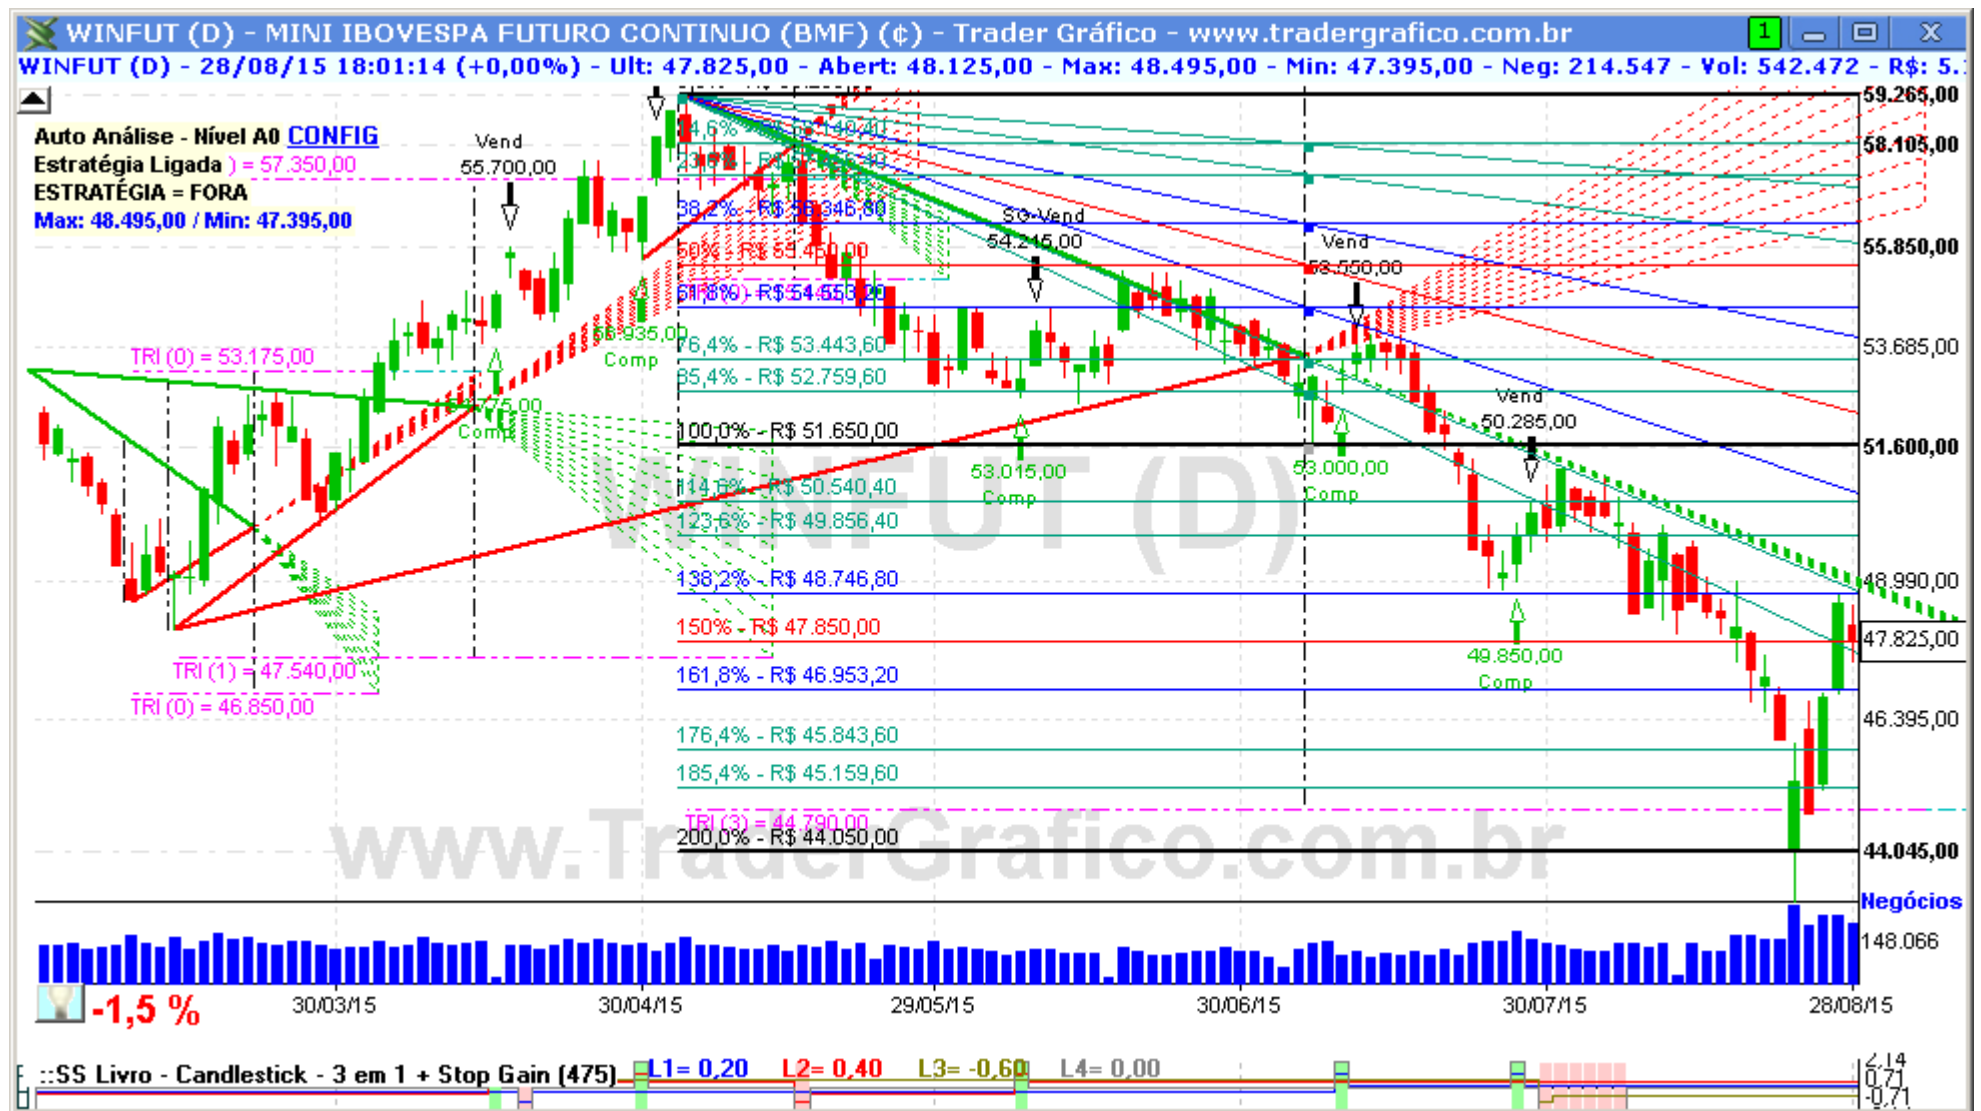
WINFUT (D) - MINI IBOVESPA FUTURO CONTINUO (BMF) (¢) - Trader Gráfico - www.tradergrafico.com.br

WINFUT (D) - 28/08/15 18:01:14 (+0,00%) - Ult: 47.825,00 - Abert: 48.125,00 - Max: 48.495,00 - Min: 47.395,00 - Neg: 214.547 - Vol: 542.472 - R$: 5.

Auto Análise - Nível A0 CONFIG
Estratégia Ligada ) = 57.350,00
ESTRATÉGIA = FORA
Max: 48.495,00 / Min: 47.395,00

Vend 55.700,00

TRI (0) = 53.175,00
TRI (1) = 47.540,00
TRI (0) = 46.850,00

55.935,00 Comp
475,00 Comp

23,6% - R$ 56.940,40
38,2% - R$ 56.346,80
50% - R$ 55.450,00
61,8% - R$ 54.553,20
76,4% - R$ 53.443,60
85,4% - R$ 52.759,60
100,0% - R$ 51.650,00
114,6% - R$ 50.540,40
123,6% - R$ 49.856,40
138,2% - R$ 48.746,80
150% - R$ 47.850,00
161,8% - R$ 46.953,20
176,4% - R$ 45.843,60
185,4% - R$ 45.159,60
TRI (3) = 44.790,00
200,0% - R$ 44.050,00

SG-Vend 54.245,00
Vend 53.550,00
Vend 50.285,00
53.015,00 Comp
53.000,00 Comp
49.850,00 Comp

59.265,00
58.105,00
55.850,00
53.685,00
51.600,00
48.990,00
47.825,00
46.395,00
44.045,00

Negócios
148.066

-1,5 %
30/03/15
30/04/15
29/05/15
30/06/15
30/07/15
28/08/15

::SS Livro - Candlestick - 3 em 1 + Stop Gain (475)
L1= 0,20 L2= 0,40 L3= -0,60 L4= 0,00
2,14
0,71
-0,71